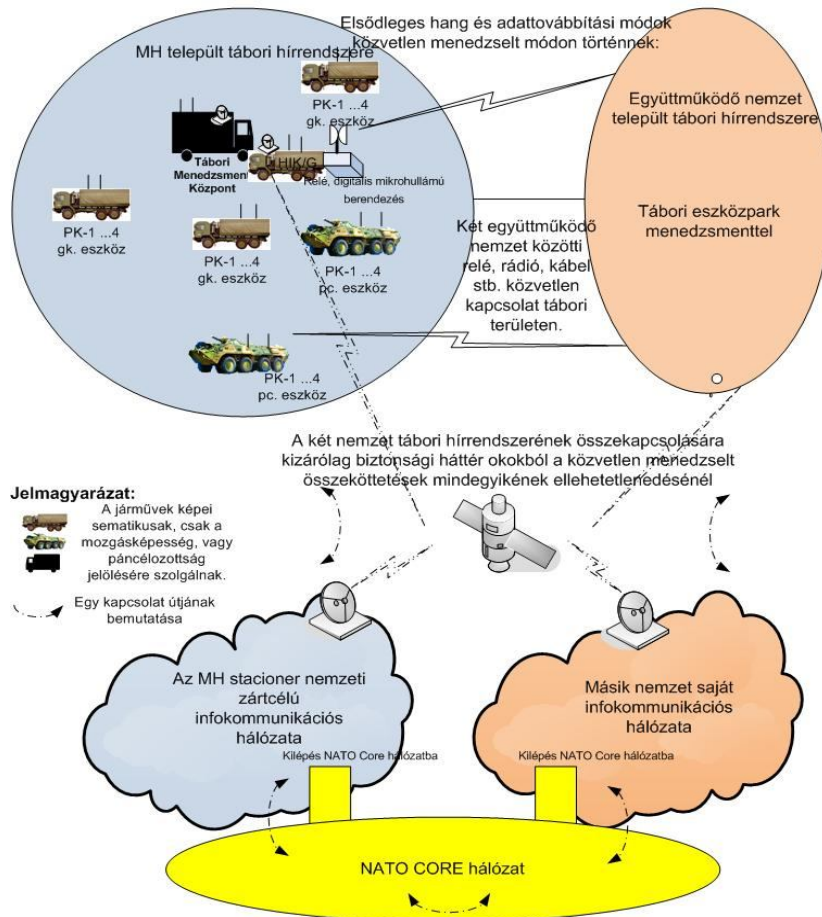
Elsődleges hang és adattovábbítási módok közvetlen menedzselt módon történnek:

MH települt tábori hírrendszere

PK-1 ...4
gk. eszköz

Tábori Menedzsment Központ

HIK/G

Relé, digitális mikrohullámú berendezés

PK-1 ...4
gk. eszköz

PK-1 ...4
gk. eszköz

PK-1 ...4
pc. eszköz

PK-1 ...4
pc. eszköz

Együttműködő nemzet települt tábori hírrendszere

Tábori eszközpark menedzsmenttel

Két együttműködő nemzet közötti relé, rádió, kábel stb. közvetlen kapcsolat tábori területen.

A két nemzet tábori hírrendszerének összekapcsolására kizárólag biztonsági háttér okokból a közvetlen menedzselt összeköttetések mindegyikének ellehetetlenedésénél

Jelmagyarázat:
A járművek képei sematikusak, csak a mozgásképesség, vagy páncélozottság jelölésére szolgálnak.
Egy kapcsolat útjának bemutatása

Az MH stacioner nemzeti zártcélú infokommunikációs hálózata

Kilépés NATO Core hálózatba

Másik nemzet saját infokommunikációs hálózata

Kilépés NATO Core hálózatba

NATO CORE hálózat